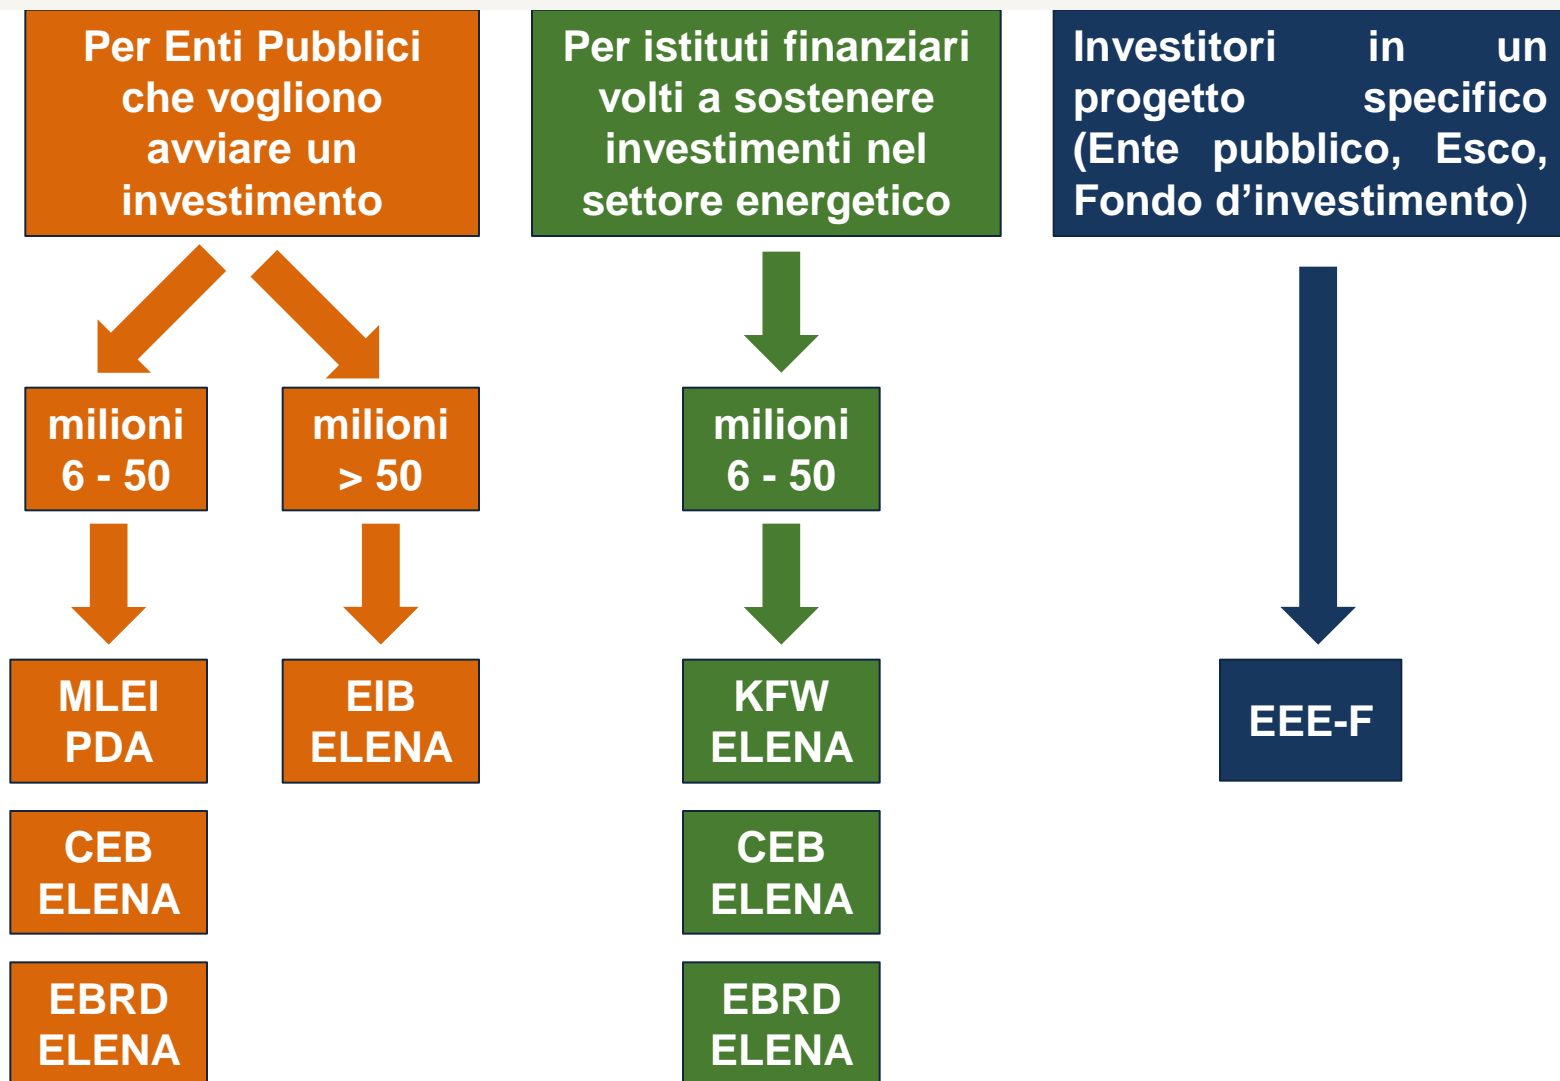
Per Enti Pubblici che vogliono avviare un investimento

Per istituti finanziari volti a sostenere investimenti nel settore energetico

Investitori in un progetto specifico (Ente pubblico, Esco, Fondo d’investimento)

milioni 6 - 50

milioni > 50

milioni 6 - 50

MLEI PDA

EIB ELENA

KFW ELENA

EEE-F

CEB ELENA

CEB ELENA

EBRD ELENA

EBRD ELENA